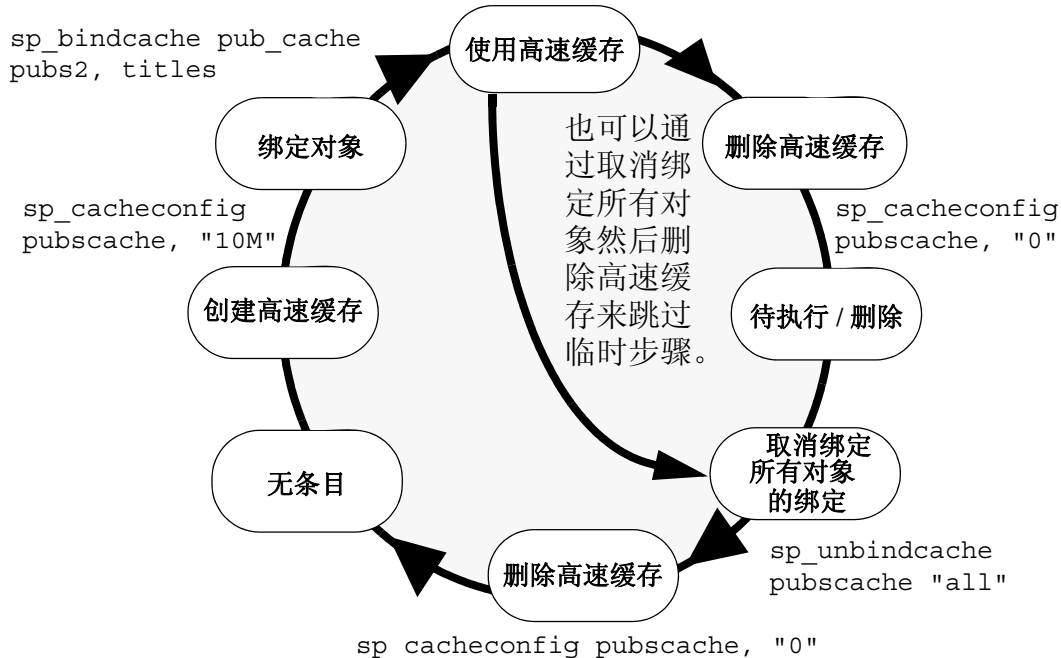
sp_bindcache pub_cache pubs2, titles

使用高速缓存

删除高速缓存

sp_cacheconfig pubscache, "0"

待执行 / 删除

取消绑定所有对象的绑定

sp_unbindcache pubscache "all"

删除高速缓存

sp cacheconfig pubscache, "0"

无条目

创建高速缓存

sp_cacheconfig pubscache, "10M"

绑定对象

也可以通过取消绑定所有对象然后删除高速缓存来跳过临时步骤。